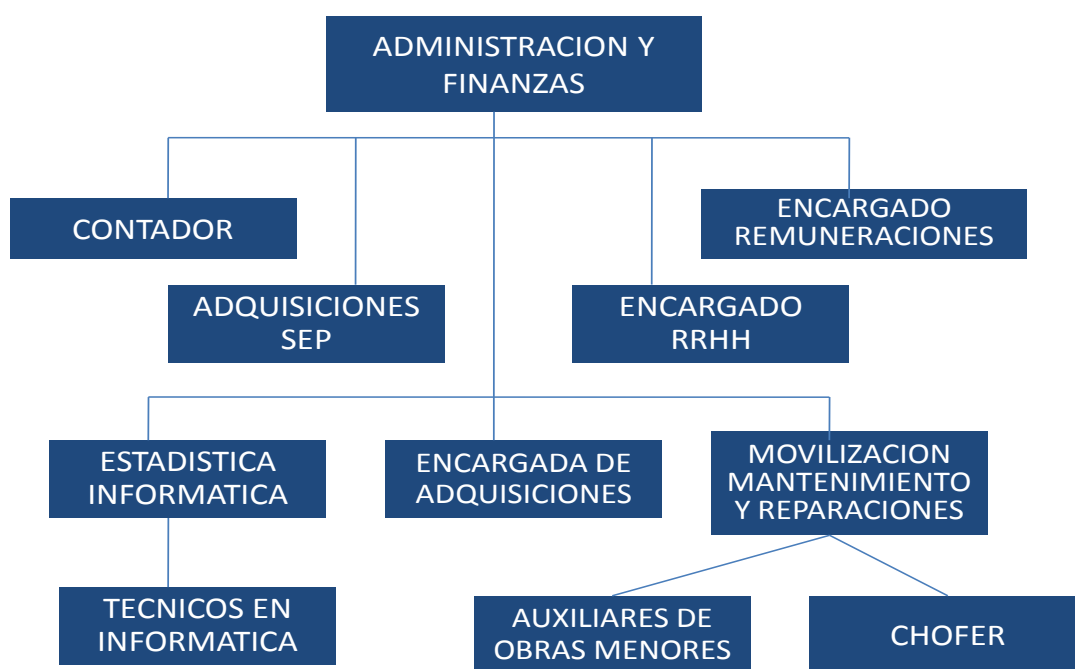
ADMINISTRACION Y FINANZAS

CONTADOR

ENCARGADO REMUNERACIONES

ADQUISICIONES SEP

ENCARGADO RRHH

ESTADISTICA INFORMATICA

ENCARGADA DE ADQUISICIONES

MOVILIZACION MANTENIMIENTO Y REPARACIONES

TECNICOS EN INFORMATICA

AUXILIARES DE OBRAS MENORES

CHOFER